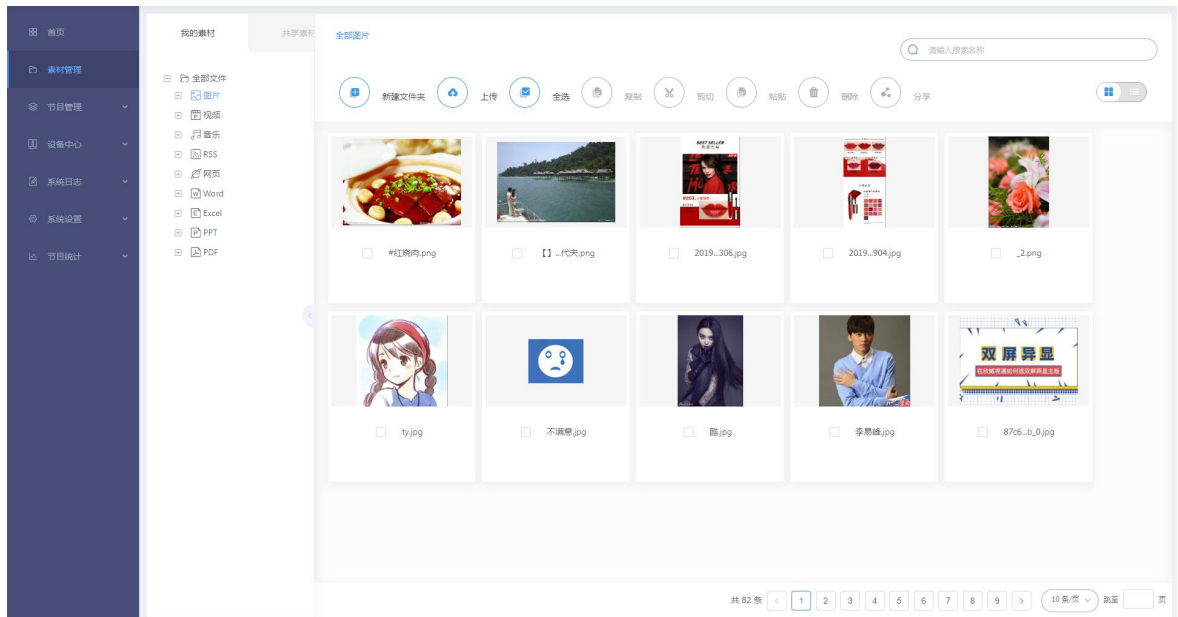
首页
素材管理
节目管理
设备中心
系统日志
系统设置
节目统计

我的素材
共享素材

全部文件
图片
视频
音乐
RSS
网页
Word
Excel
PPT
PDF

全部图片

请输入搜索名称

新建文件夹
上传
全选
复制
剪切
粘贴
删除
分享

BEST SELLER
双屏异显

#红烧肉.png
【】...代夫.png
2019...306.jpg
2019...904.jpg
_2.png
ty.jpg
不满意.jpg
酷.jpg
李易峰.jpg
87c6...b_0.jpg

共 82 条 < 1 2 3 4 5 6 7 8 9 > 10 条/页 跳至 页